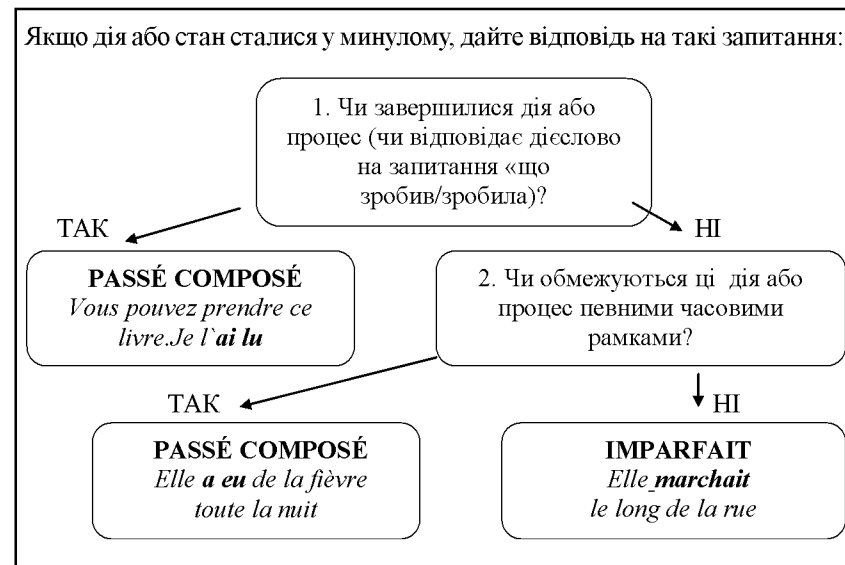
Якщо дія або стан сталися у минулому, дайте відповідь на такі запитання:

1. Чи завершилися дія або процес (чи відповідає дієслово на запитання «що зробив/зробила)?

ТАК

НІ

PASSÉ COMPOSÉ
Vous pouvez prendre ce livre.Je l`ai lu

2. Чи обмежуються ці дія або процес певними часовими рамками?

ТАК

НІ

PASSÉ COMPOSÉ
Elle a eu de la fièvre toute la nuit

IMPARFAIT
Elle_marchait le long de la rue